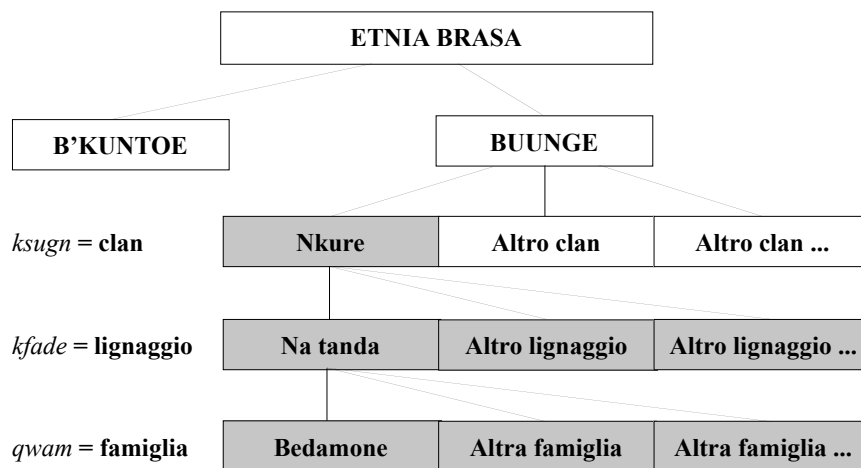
ETNIA BRASA

B'KUNTOE

BUUNGE

*ksugn* = clan

Nkure

Altro clan

Altro clan ...

*kfade* = lignaggio

Na tanda

Altro lignaggio

Altro lignaggio ...

*qwam* = famiglia

Bedamone

Altra famiglia

Altra famiglia ...